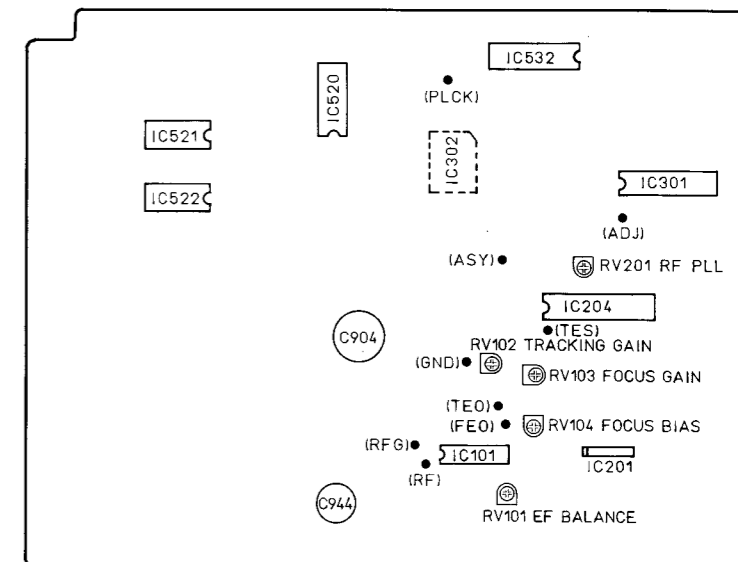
IC532
(PLCK)
IC520
IC521
IC302
IC522
IC301
(ADJ)
(ASY)
RV201 RF PLL
IC204
(TES)
C904
RV102 TRACKING GAIN
(GND)
RV103 FOCUS GAIN
(TEO)
(FEO)
RV104 FOCUS BIAS
(RFG)
IC101
IC201
(RF)
C944
RV101 EF BALANCE